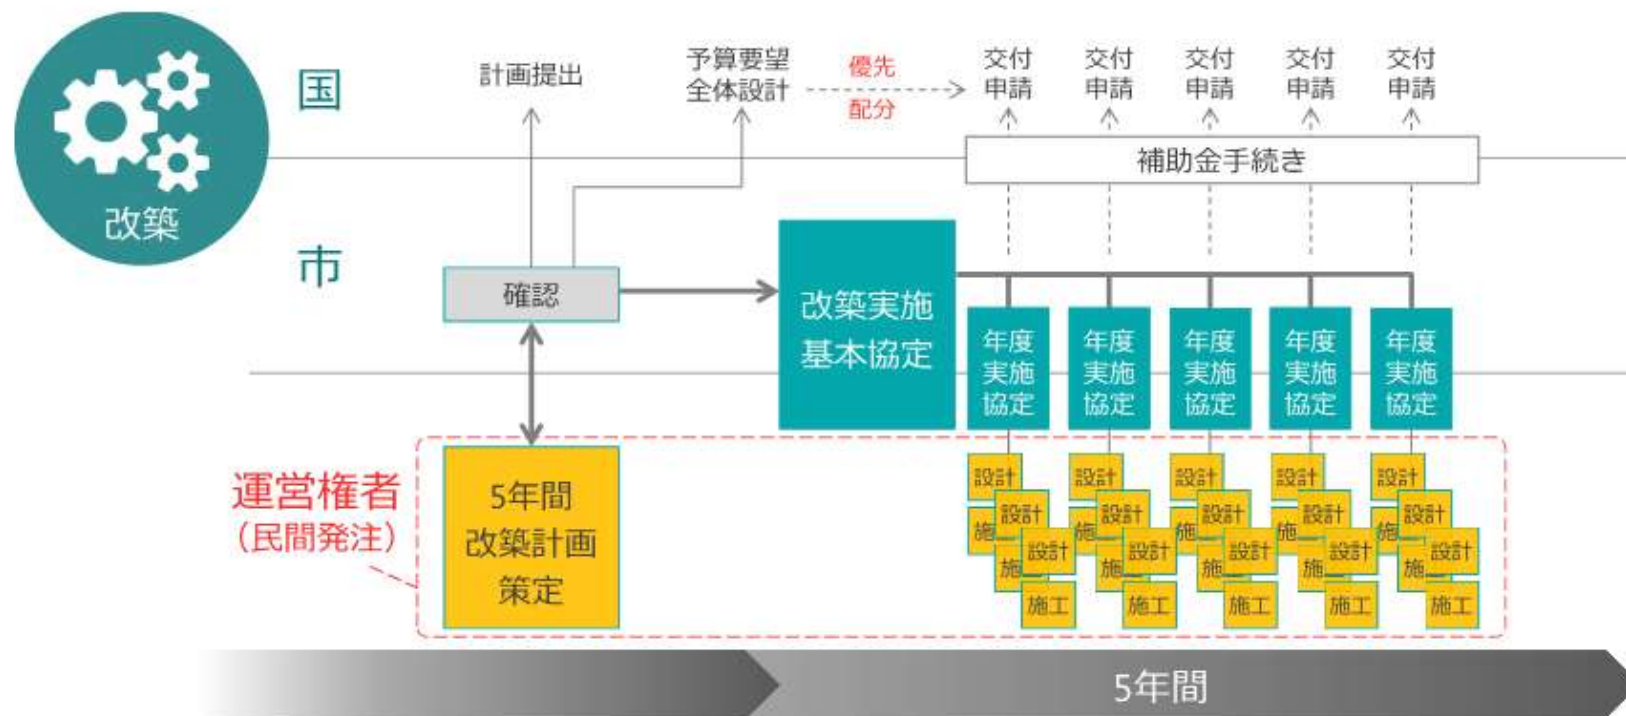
改築

国

計画提出

予算要望
全体設計

優先
配分

交付
申請

交付
申請

交付
申請

交付
申請

交付
申請

補助金手続き

市

確認

改築実施
基本協定

年度
実施
協定

年度
実施
協定

年度
実施
協定

年度
実施
協定

年度
実施
協定

運営権者
（民間発注）

5年間
改築計画
策定

設計
設計
施
設計
施
施工

設計
設計
施
設計
施
施工

設計
設計
施
設計
施
施工

設計
設計
施
設計
施
施工

設計
設計
施
設計
施
施工

5年間